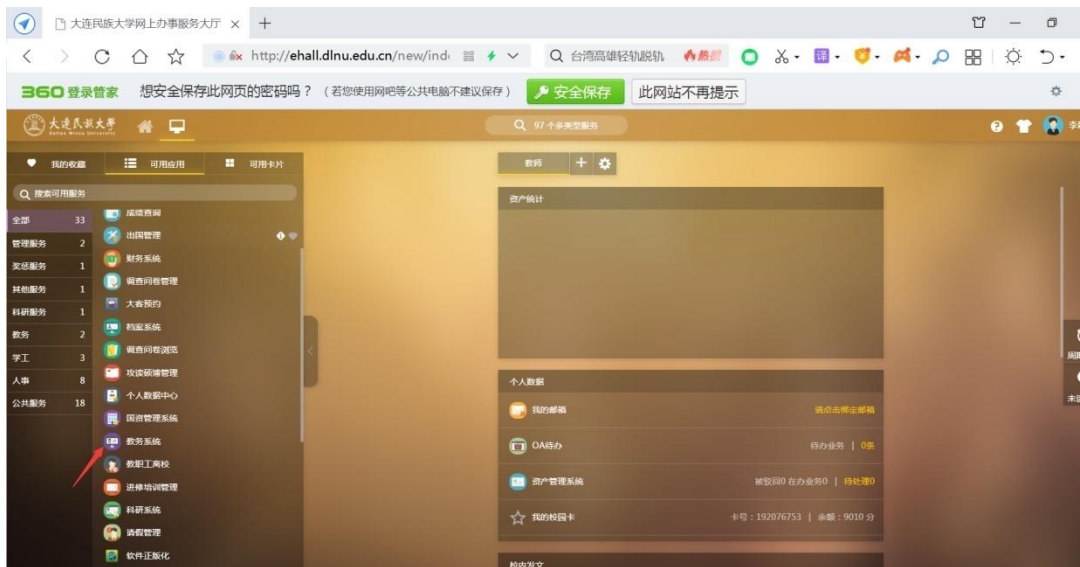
大连民族大学网上办事服务大厅 ×

http://ehall.dlnu.edu.cn/new/ind

台湾高雄轻轨脱轨

360登录管家 想安全保存此网页的密码吗？（若您使用网吧等公共电脑不建议保存） 安全保存 此网站不再提示

大连民族大学 Dalian Minzu University

97 个多类型服务

我的收藏 可用应用 可用卡片

搜索可用服务

| | |
|---|---|
| 全部 | 33 |
| 管理服务 | 2 |
| 宏图服务 | 1 |
| 其他服务 | 1 |
| 科研服务 | 1 |
| 教务 | 2 |
| 学工 | 3 |
| 人事 | 8 |
| 公共服务 | 18 |

成绩查询
出国管理
财务系统
调查问卷管理
大客预约
档案系统
调查问卷浏览
攻读硕博管理
个人数据中心
国资管理系统
教务系统
教职工离校
进修培训管理
科研系统
请假管理
软件正版化

教师

资产统计

个人数据

我的邮箱 请点击绑定邮箱

OA待办 待办业务 | 0条

资产管理系统 被驳回0 在办业务0 | 待处理0

我的校园卡 卡号：192076753 | 余额：9010 分

校内发文